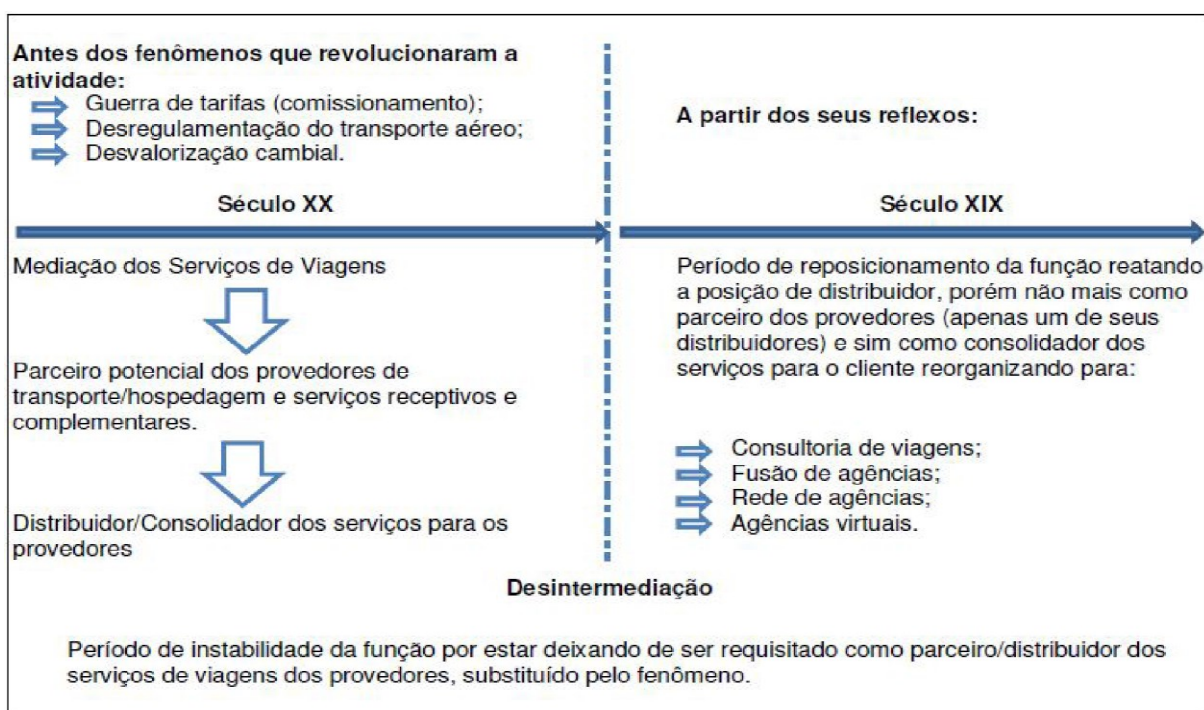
Antes dos fenômenos que revolucionaram a atividade:
Guerra de tarifas (comissionamento);
Desregulamentação do transporte aéreo;
Desvalorização cambial.

Século XX

Mediação dos Serviços de Viagens

Parceiro potencial dos provedores de transporte/hospedagem e serviços receptivos e complementares.

Distribuidor/Consolidador dos serviços para os provedores

A partir dos seus reflexos:

Século XIX

Período de reposicionamento da função reatando a posição de distribuidor, porém não mais como parceiro dos provedores (apenas um de seus distribuidores) e sim como consolidador dos serviços para o cliente reorganizando para:

Consultoria de viagens;
Fusão de agências;
Rede de agências;
Agências virtuais.

Desintermediação

Período de instabilidade da função por estar deixando de ser requisitado como parceiro/distribuidor dos serviços de viagens dos provedores, substituído pelo fenômeno.